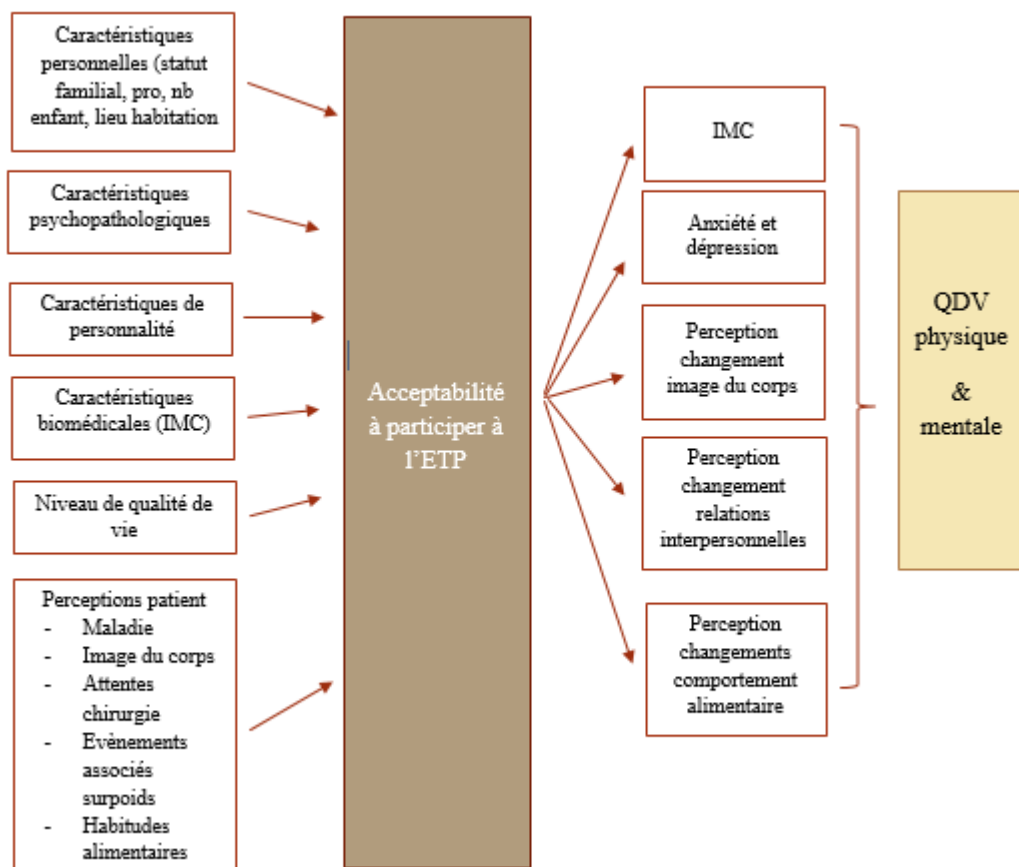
Caractéristiques personnelles (statut familial, pro, nb enfant, lieu habitation

Caractéristiques psychopathologiques

Caractéristiques de personnalité

Caractéristiques biomédicales (IMC)

Niveau de qualité de vie

Perceptions patient
- Maladie
- Image du corps
- Attentes chirurgie
- Evènements associés surpoids
- Habitudes alimentaires

Acceptabilité à participer à l'ETP

IMC

Anxiété et dépression

Perception changement image du corps

Perception changement relations interpersonnelles

Perception changements comportement alimentaire

QDV physique & mentale